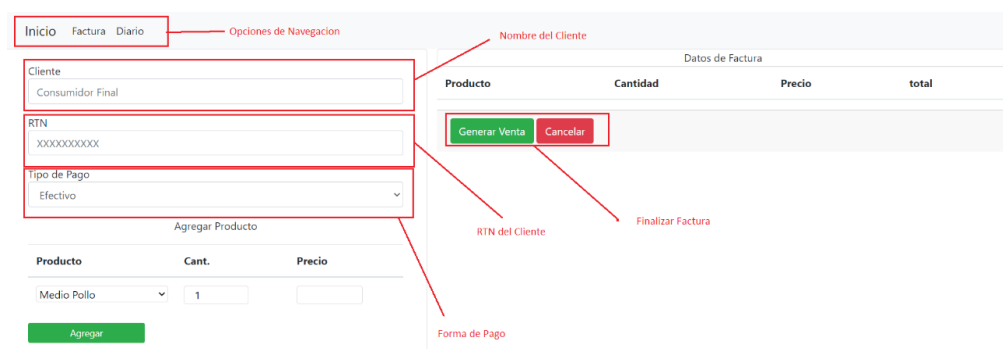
Inicio Factura Diario

Opciones de Navegacion

Nombre del Cliente

Cliente

Consumidor Final

RTN

XXXXXXXXXX

Tipo de Pago

Efectivo

Agregar Producto

| Producto | Cant. | Precio |
|---|---|---|
| Medio Pollo | 1 | |

Agregar

Datos de Factura

| Producto | Cantidad | Precio | total |
|---|---|---|---|

Generar Venta Cancelar

Finalizar Factura

RTN del Cliente

Forma de Pago